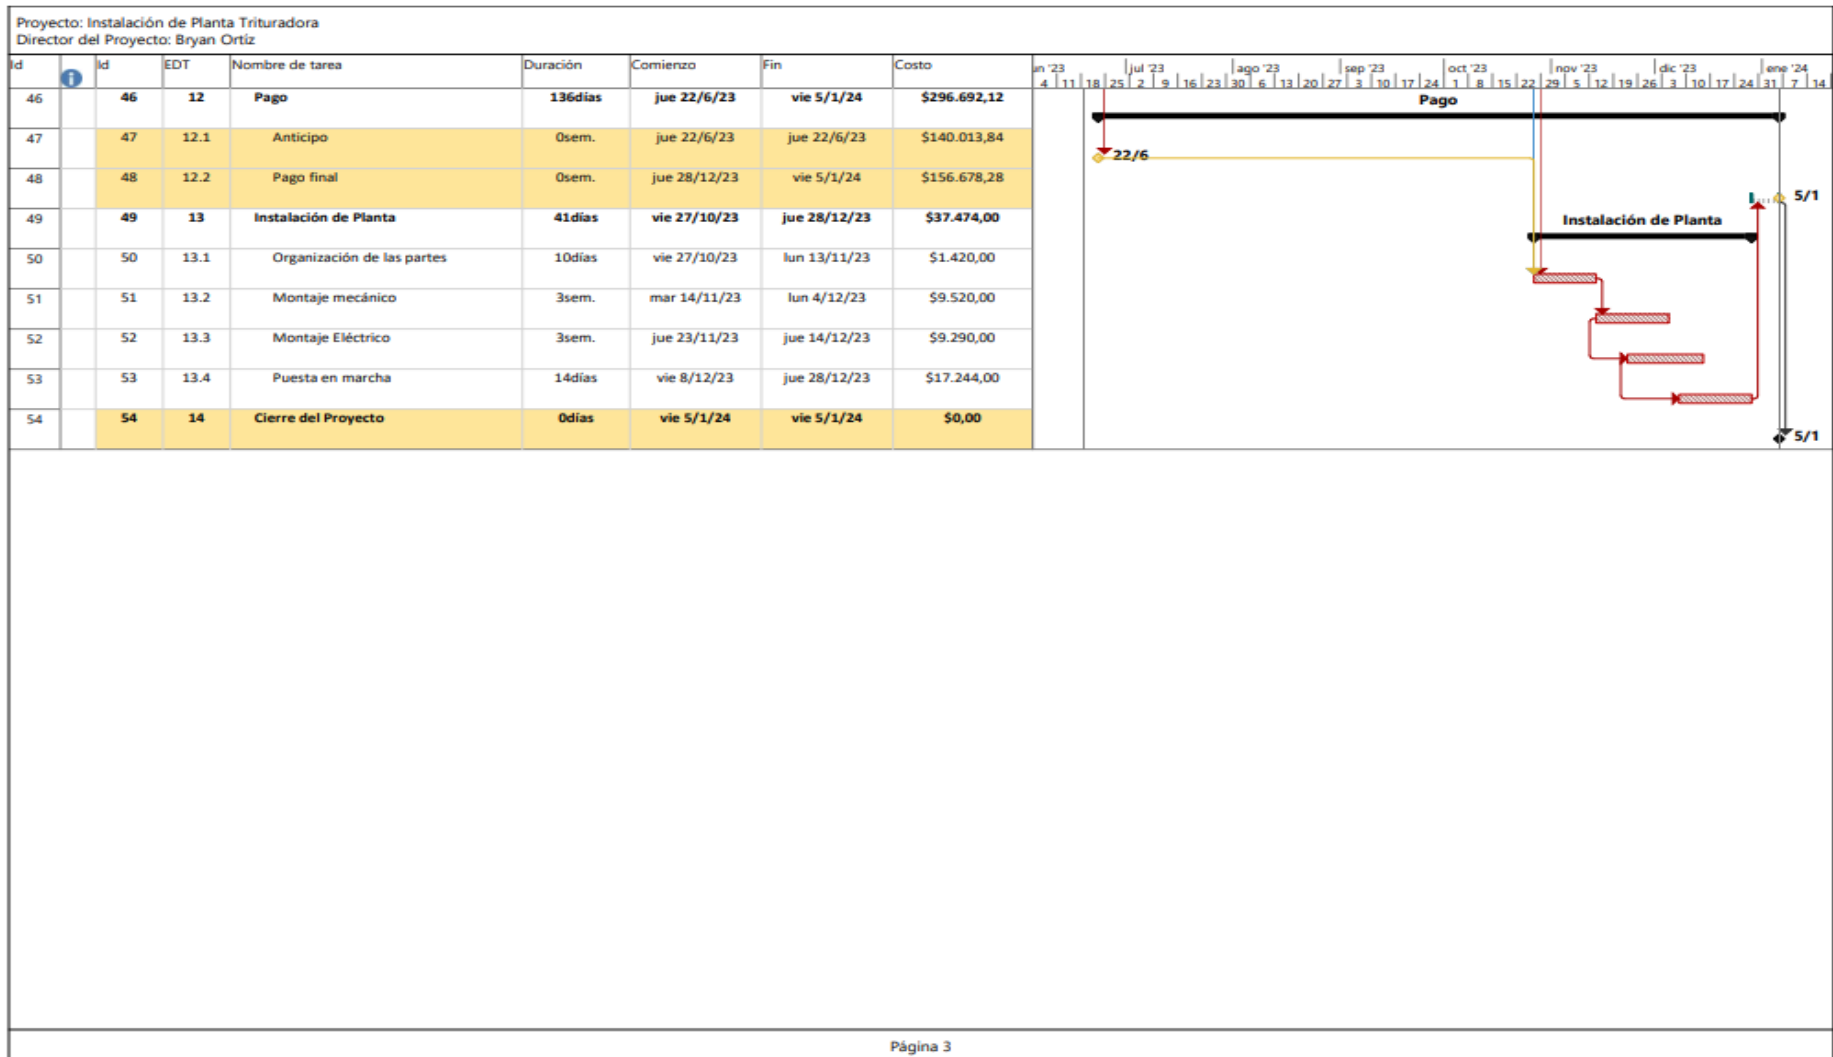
Proyecto: Instalación de Planta Trituradora
Director del Proyecto: Bryan Ortíz

| Id | | Id | EDT | Nombre de tarea | Duración | Comienzo | Fin | Costo |
|---|---|---|---|---|---|---|---|---|
| 46 | | 46 | 12 | Pago | 136días | jue 22/6/23 | vie 5/1/24 | $296.692,12 |
| 47 | | 47 | 12.1 | Anticipo | 0sem. | jue 22/6/23 | jue 22/6/23 | $140.013,84 |
| 48 | | 48 | 12.2 | Pago final | 0sem. | jue 28/12/23 | vie 5/1/24 | $156.678,28 |
| 49 | | 49 | 13 | Instalación de Planta | 41días | vie 27/10/23 | jue 28/12/23 | $37.474,00 |
| 50 | | 50 | 13.1 | Organización de las partes | 10días | vie 27/10/23 | lun 13/11/23 | $1.420,00 |
| 51 | | 51 | 13.2 | Montaje mecánico | 3sem. | mar 14/11/23 | lun 4/12/23 | $9.520,00 |
| 52 | | 52 | 13.3 | Montaje Eléctrico | 3sem. | jue 23/11/23 | jue 14/12/23 | $9.290,00 |
| 53 | | 53 | 13.4 | Puesta en marcha | 14días | vie 8/12/23 | jue 28/12/23 | $17.244,00 |
| 54 | | 54 | 14 | Cierre del Proyecto | 0días | vie 5/1/24 | vie 5/1/24 | $0,00 |

jun '23 | jul '23 | ago '23 | sep '23 | oct '23 | nov '23 | dic '23 | ene '24
4 | 11 | 18 | 25 | 2 | 9 | 16 | 23 | 30 | 6 | 13 | 20 | 27 | 3 | 10 | 17 | 24 | 1 | 8 | 15 | 22 | 29 | 5 | 12 | 19 | 26 | 3 | 10 | 17 | 24 | 31 | 7 | 14

Pago
22/6
5/1
Instalación de Planta
5/1

Página 3